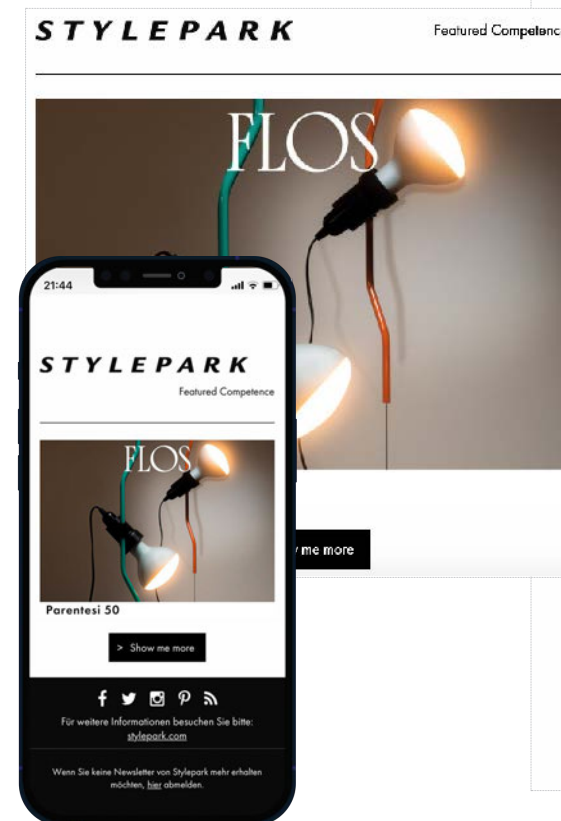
STYLEPARK

Featured Competenc

FLOS

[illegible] me more

21:44

STYLEPARK

Featured Competence

FLOS

Parentesi 50

> Show me more

Für weitere Informationen besuchen Sie bitte: stylepark.com

Wenn Sie keine Newsletter von Stylepark mehr erhalten möchten, hier abmelden.